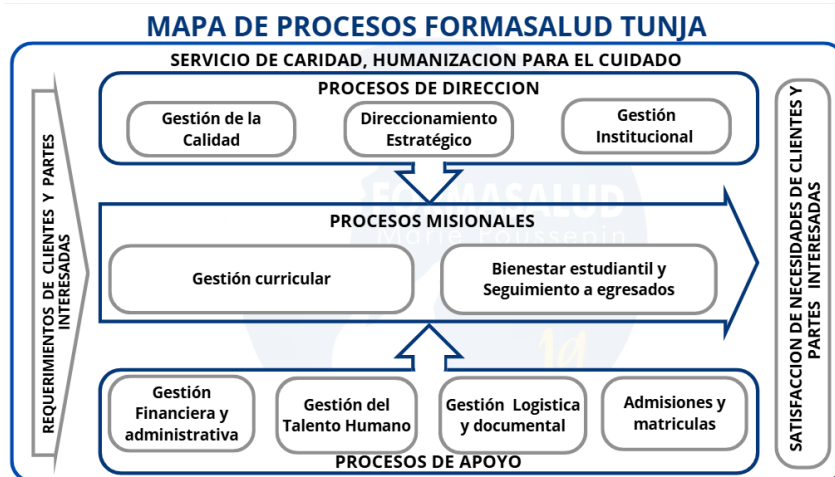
MAPA DE PROCESOS FORMASALUD TUNJA

SERVICIO DE CARIDAD, HUMANIZACION PARA EL CUIDADO

REQUERIMIENTOS DE CLIENTES Y PARTES INTERESADAS

PROCESOS DE DIRECCION

Gestión de la Calidad

Direccionamiento Estratégico

Gestión Institucional

FORMASALUD
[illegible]

PROCESOS MISIONALES

Gestión curricular

Bienestar estudiantil y Seguimiento a egresados

Gestión Financiera y administrativa

Gestión del Talento Humano

Gestión Logistica y documental

Admisiones y matriculas

PROCESOS DE APOYO

SATISFACCION DE NECESIDADES DE CLIENTES Y PARTES INTERESADAS